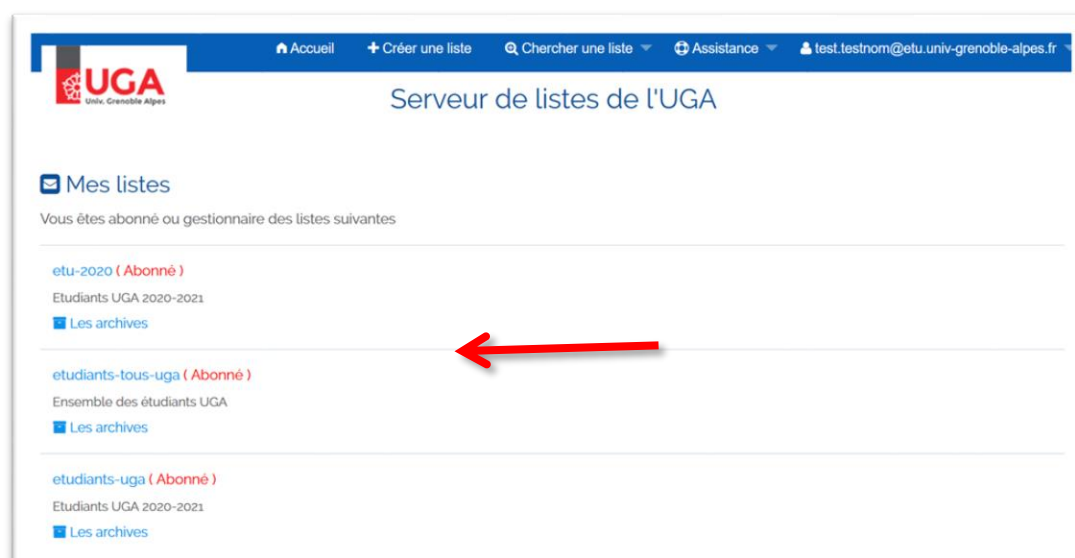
UGA
Univ. Grenoble Alpes

Accueil Créer une liste Chercher une liste Assistance test.testnom@etu.univ-grenoble-alpes.fr

Serveur de listes de l'UGA

Mes listes

Vous êtes abonné ou gestionnaire des listes suivantes

etu-2020 ( Abonné )
Etudiants UGA 2020-2021
Les archives

etudiants-tous-uga ( Abonné )
Ensemble des étudiants UGA
Les archives

etudiants-uga ( Abonné )
Etudiants UGA 2020-2021
Les archives